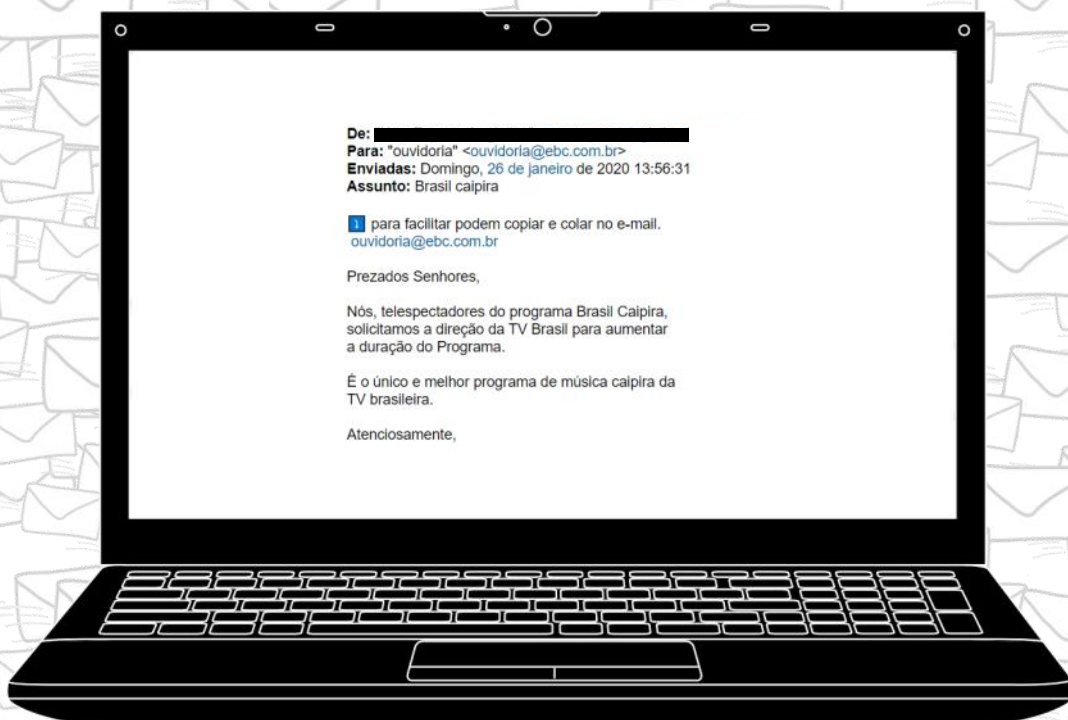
De: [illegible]
Para: "ouvidoria" <ouvidoria@ebc.com.br>
Enviadas: Domingo, 26 de janeiro de 2020 13:56:31
Assunto: Brasil caipira

para facilitar podem copiar e colar no e-mail. ouvidoria@ebc.com.br

Prezados Senhores,

Nós, telespectadores do programa Brasil Caipira, solicitamos a direção da TV Brasil para aumentar a duração do Programa.

É o único e melhor programa de música caipira da TV brasileira.

Atenciosamente,